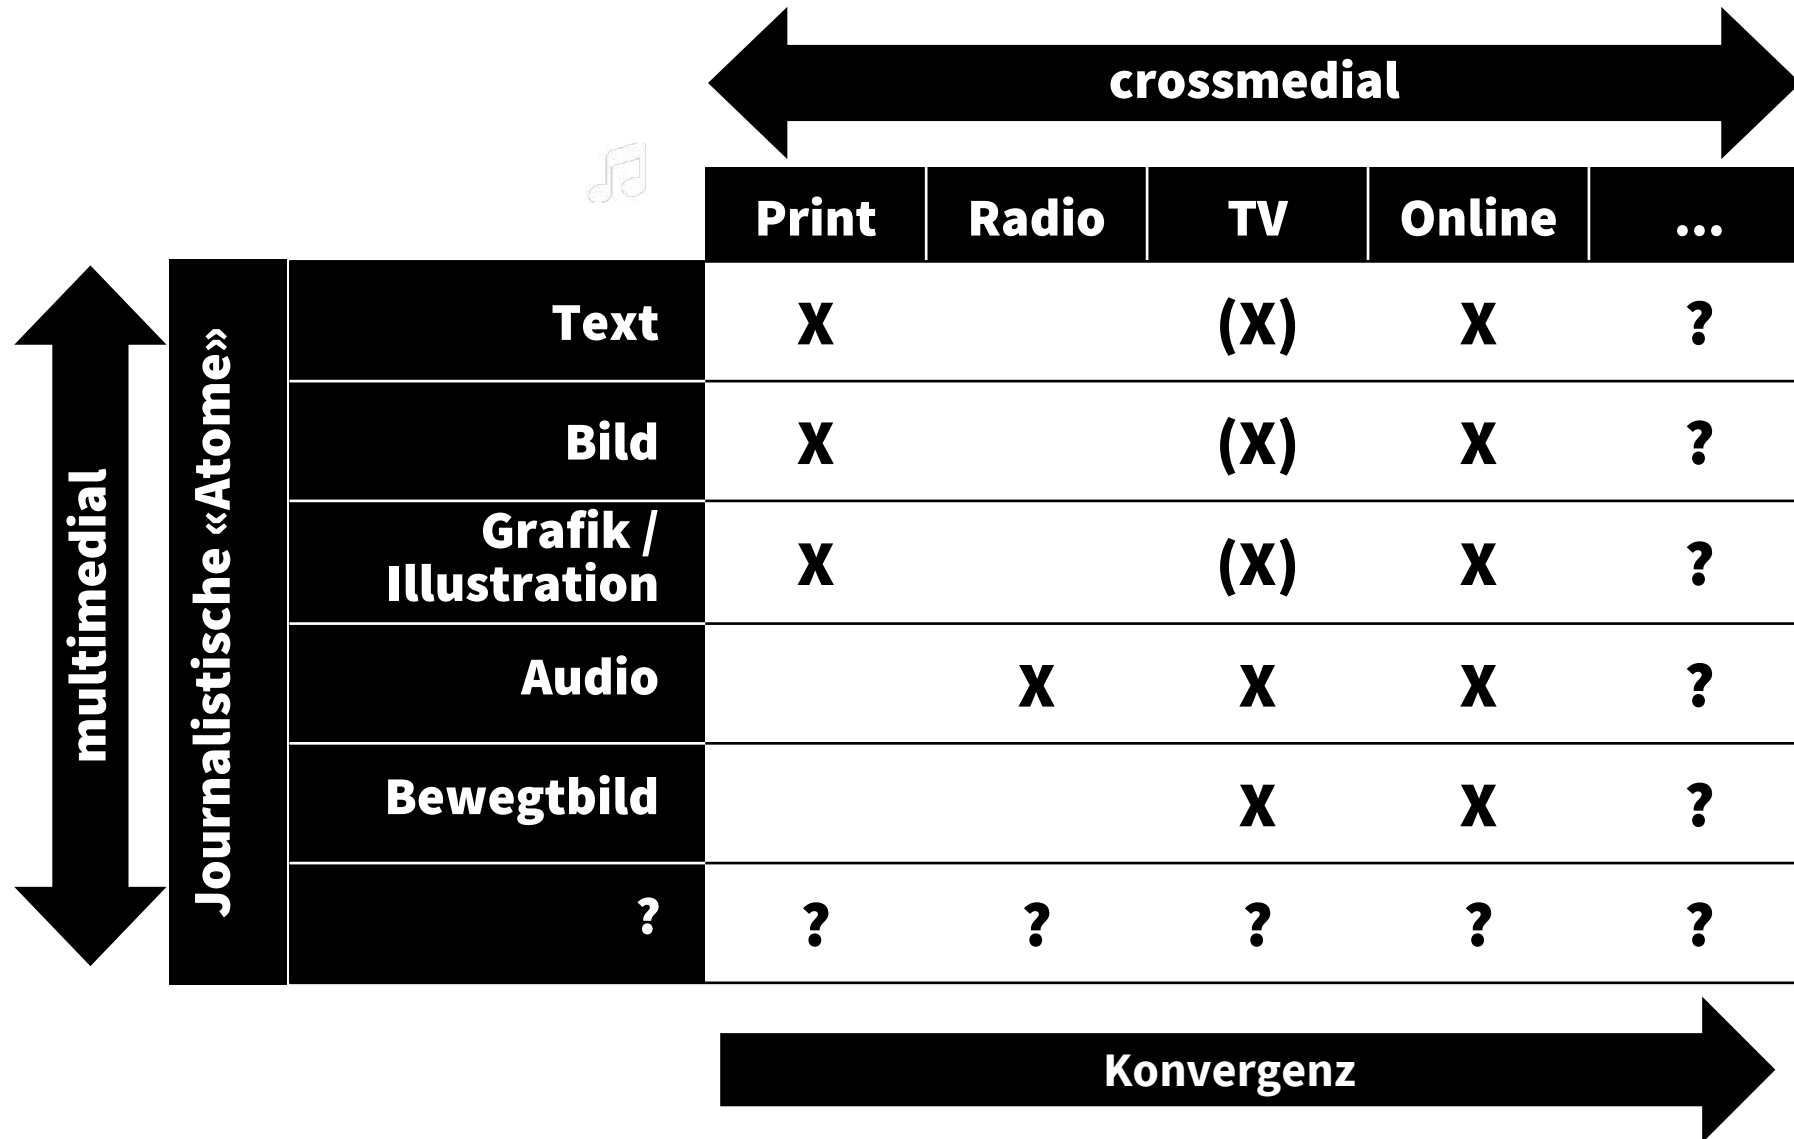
crossmedial

multimedial

Journalistische «Atome»

| | Print | Radio | TV | Online | ... |
|---|---|---|---|---|---|
| Text | X | | (X) | X | ? |
| Bild | X | | (X) | X | ? |
| Grafik / Illustration | X | | (X) | X | ? |
| Audio | | X | X | X | ? |
| Bewegtbild | | | X | X | ? |
| ? | ? | ? | ? | ? | ? |

Konvergenz